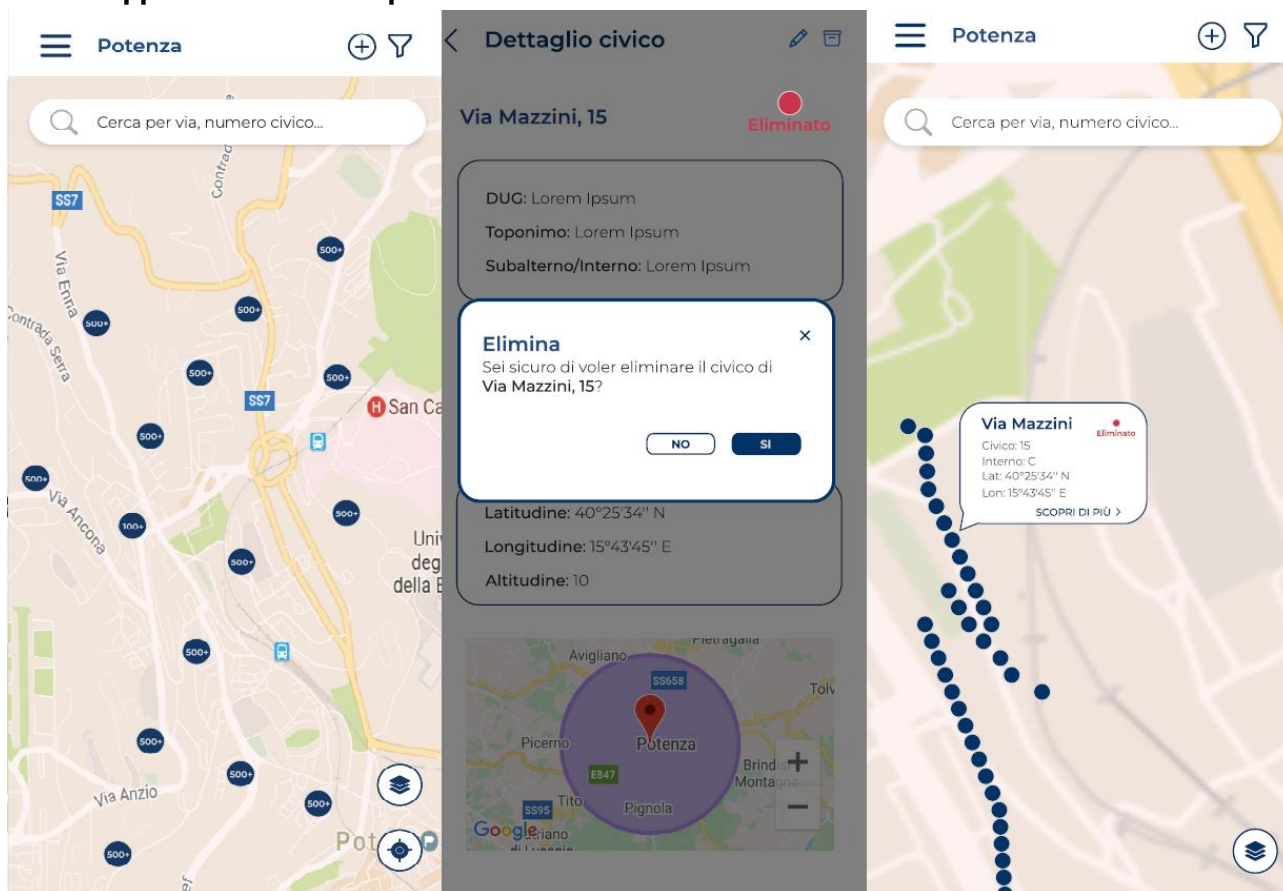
Potenza

Cerca per via, numero civico...

SS7
Via Enna
Contrada Serra
SS7
San Ca
Via Ancona
Univ
deg
della E
Via Anzio
Pot

500+
500+
500+
500+
500+
500+
500+
500+
100+
500+
500+
500+
500+
500+
500+
500+

Dettaglio civico

Via Mazzini, 15
Eliminato

DUG: Lorem Ipsum
Toponimo: Lorem Ipsum
Subalterno/Interno: Lorem Ipsum

Elimina
Sei sicuro di voler eliminare il civico di Via Mazzini, 15?

NO
SI

Latitudine: 40°25'34'' N
Longitudine: 15°43'45'' E
Altitudine: 10

Pietragalla
Avigliano
SS658
Tolv
Picerno
Potenza
Brind
Montagna
E847
SS95
Tito
Pignola
Google
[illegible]iano
di Lucania

Potenza

Cerca per via, numero civico...

Via Mazzini
Eliminato
Civico: 15
Interno: C
Lat: 40°25'34'' N
Lon: 15°43'45'' E
SCOPRI DI PIÙ >